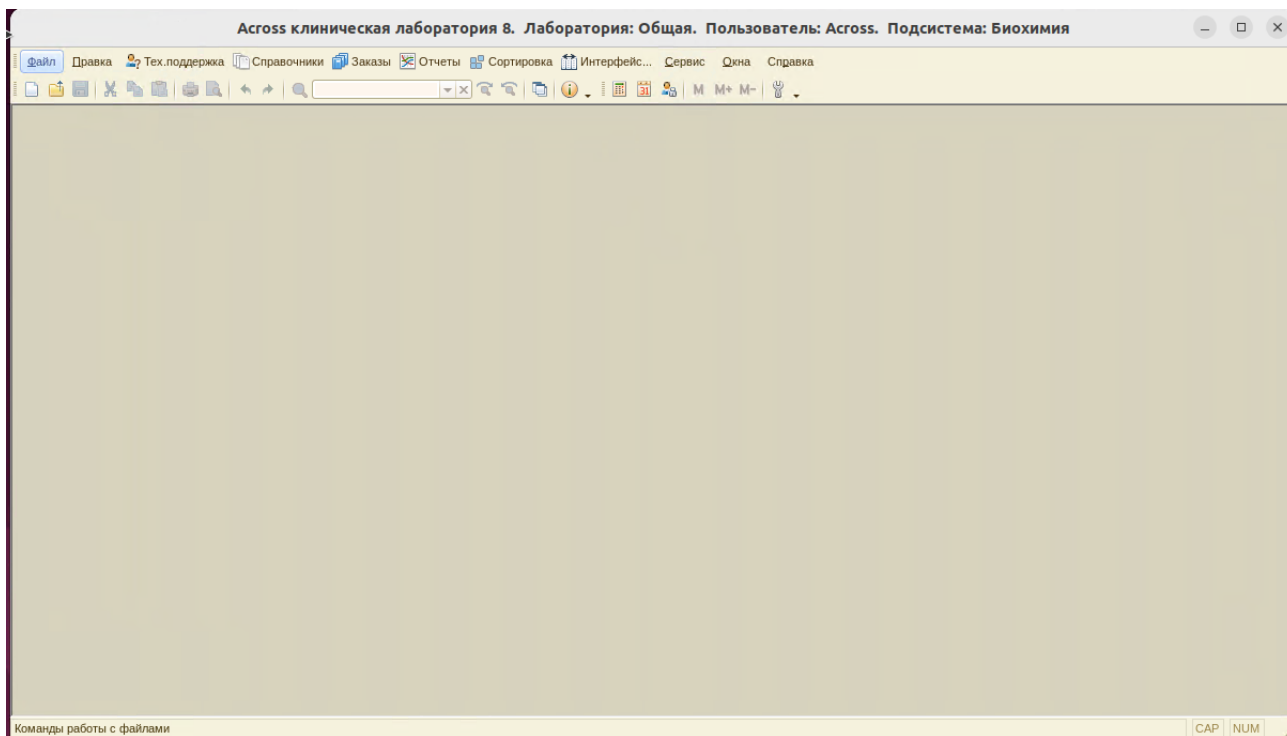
Across клиническая лаборатория 8. Лаборатория: Общая. Пользователь: Across. Подсистема: Биохимия

Файл Правка Тех.поддержка Справочники Заказы Отчеты Сортировка Интерфейс... Сервис Окна Справка

M M+ M-

Команды работы с файлами

CAP NUM